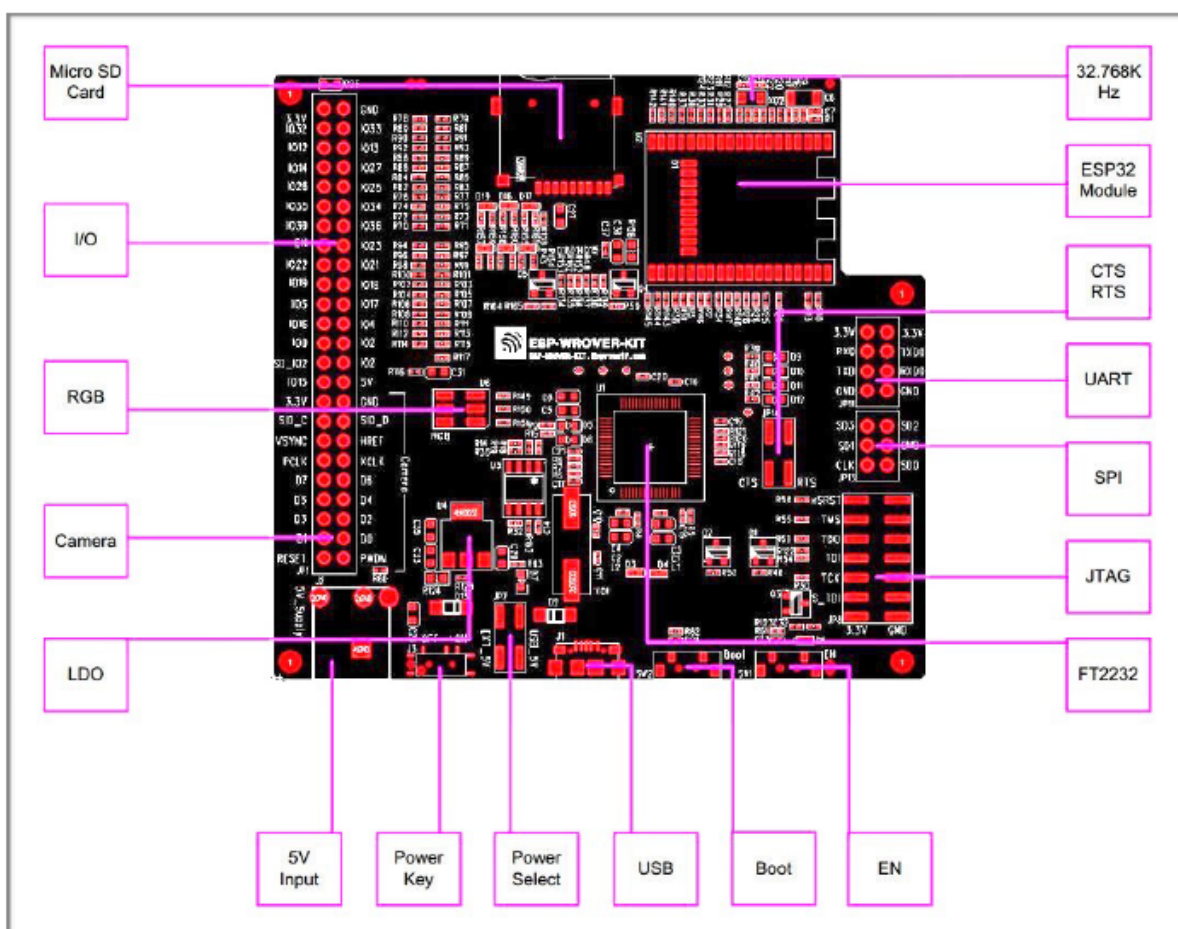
Micro SD Card

32.768K Hz

ESP32 Module

I/O

CTS RTS

UART

RGB

SPI

Camera

JTAG

LDO

FT2232

5V Input

Power Key

Power Select

USB

Boot

EN

ESP-WROVER-KIT

3.3V
IO32
IO13
IO14
IO26
IO35
IO39
EN
IO22
IO19
IO5
IO16
IO0
SD_IO2
IO15
3.3V
SIO_C
VSYNC
PCLK
D7
D5
D3
D1
RESET

GND
IO33
IO12
IO27
IO25
IO34
IO36
IO23
IO21
IO18
IO17
IO4
IO2
IO2
5V
GND
SIO_D
HREF
XCLK
D6
D4
D2
D0
PWDN

Camera

3.3V
RXD
TXD
GND

3.3V
TXD0
RXD0
GND

SD3
SD1
CLK

SD2
CMD
SD0

CTS
RTS

MTDO
TMS
TDO
TDI
TCK
3.3V
GND

Boot
EN